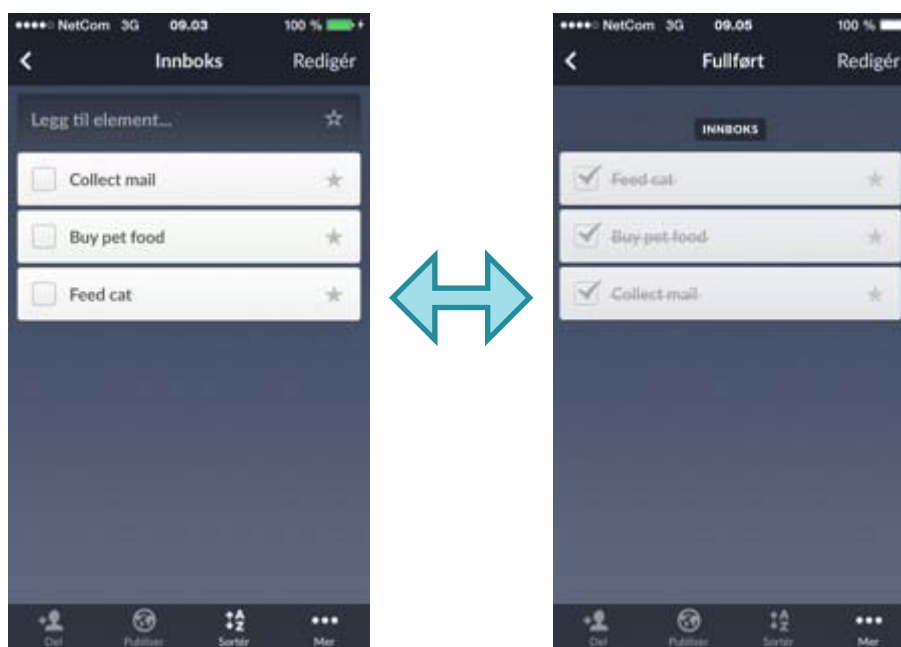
●●●●○ NetCom 3G 09.03 100 %

Innboks Redigér

Legg til element...

Collect mail

Buy pet food

Feed cat

Del Publiser Sortér Mer

●●●●○ NetCom 3G 09.05 100 %

Fullført Redigér

INNBOKS

Feed cat

Buy pet food

Collect mail

Del Publiser Sortér Mer